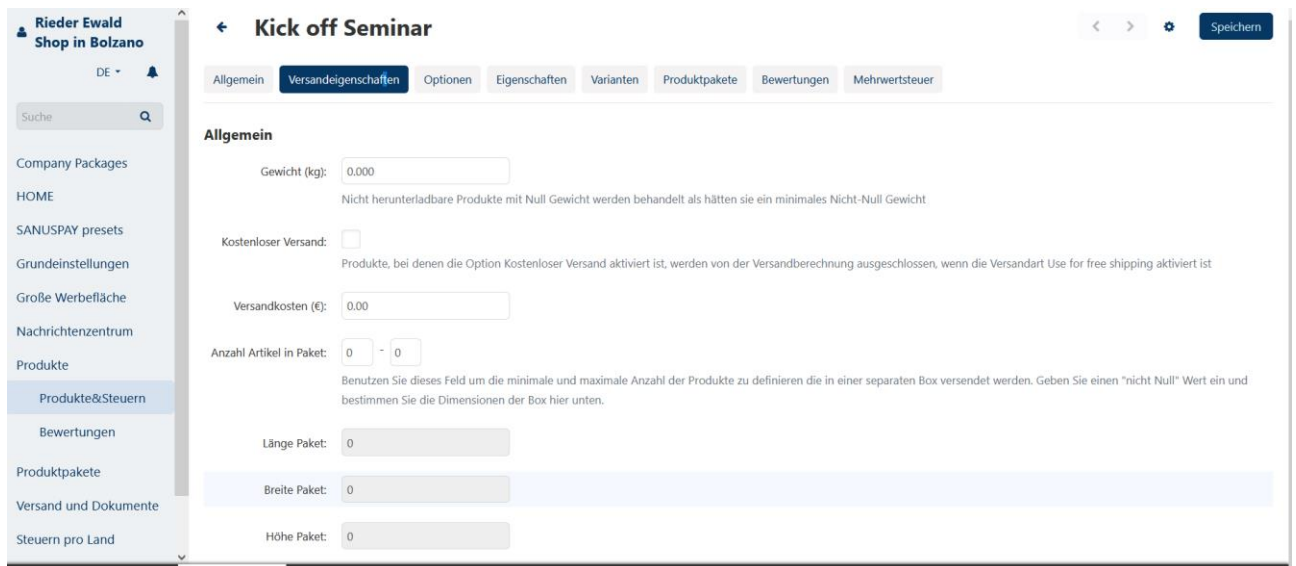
Rieder Ewald Shop in Bolzano

DE

Suche

Company Packages
HOME
SANUSPAY presets
Grundeinstellungen
Große Werbefläche
Nachrichtenzentrum
Produkte
Produkte&Steuern
Bewertungen
Produktpakete
Versand und Dokumente
Steuern pro Land

Kick off Seminar

Speichern

Allgemein | Versandeigenschaften | Optionen | Eigenschaften | Varianten | Produktpakete | Bewertungen | Mehrwertsteuer

Allgemein

Gewicht (kg): 0.000

Nicht herunterladbare Produkte mit Null Gewicht werden behandelt als hätten sie ein minimales Nicht-Null Gewicht

Kostenloser Versand:

Produkte, bei denen die Option Kostenloser Versand aktiviert ist, werden von der Versandberechnung ausgeschlossen, wenn die Versandart Use for free shipping aktiviert ist

Versandkosten (€): 0.00

Anzahl Artikel in Paket: 0 - 0

Benutzen Sie dieses Feld um die minimale und maximale Anzahl der Produkte zu definieren die in einer separaten Box versendet werden. Geben Sie einen "nicht Null" Wert ein und bestimmen Sie die Dimensionen der Box hier unten.

Länge Paket: 0

Breite Paket: 0

Höhe Paket: 0